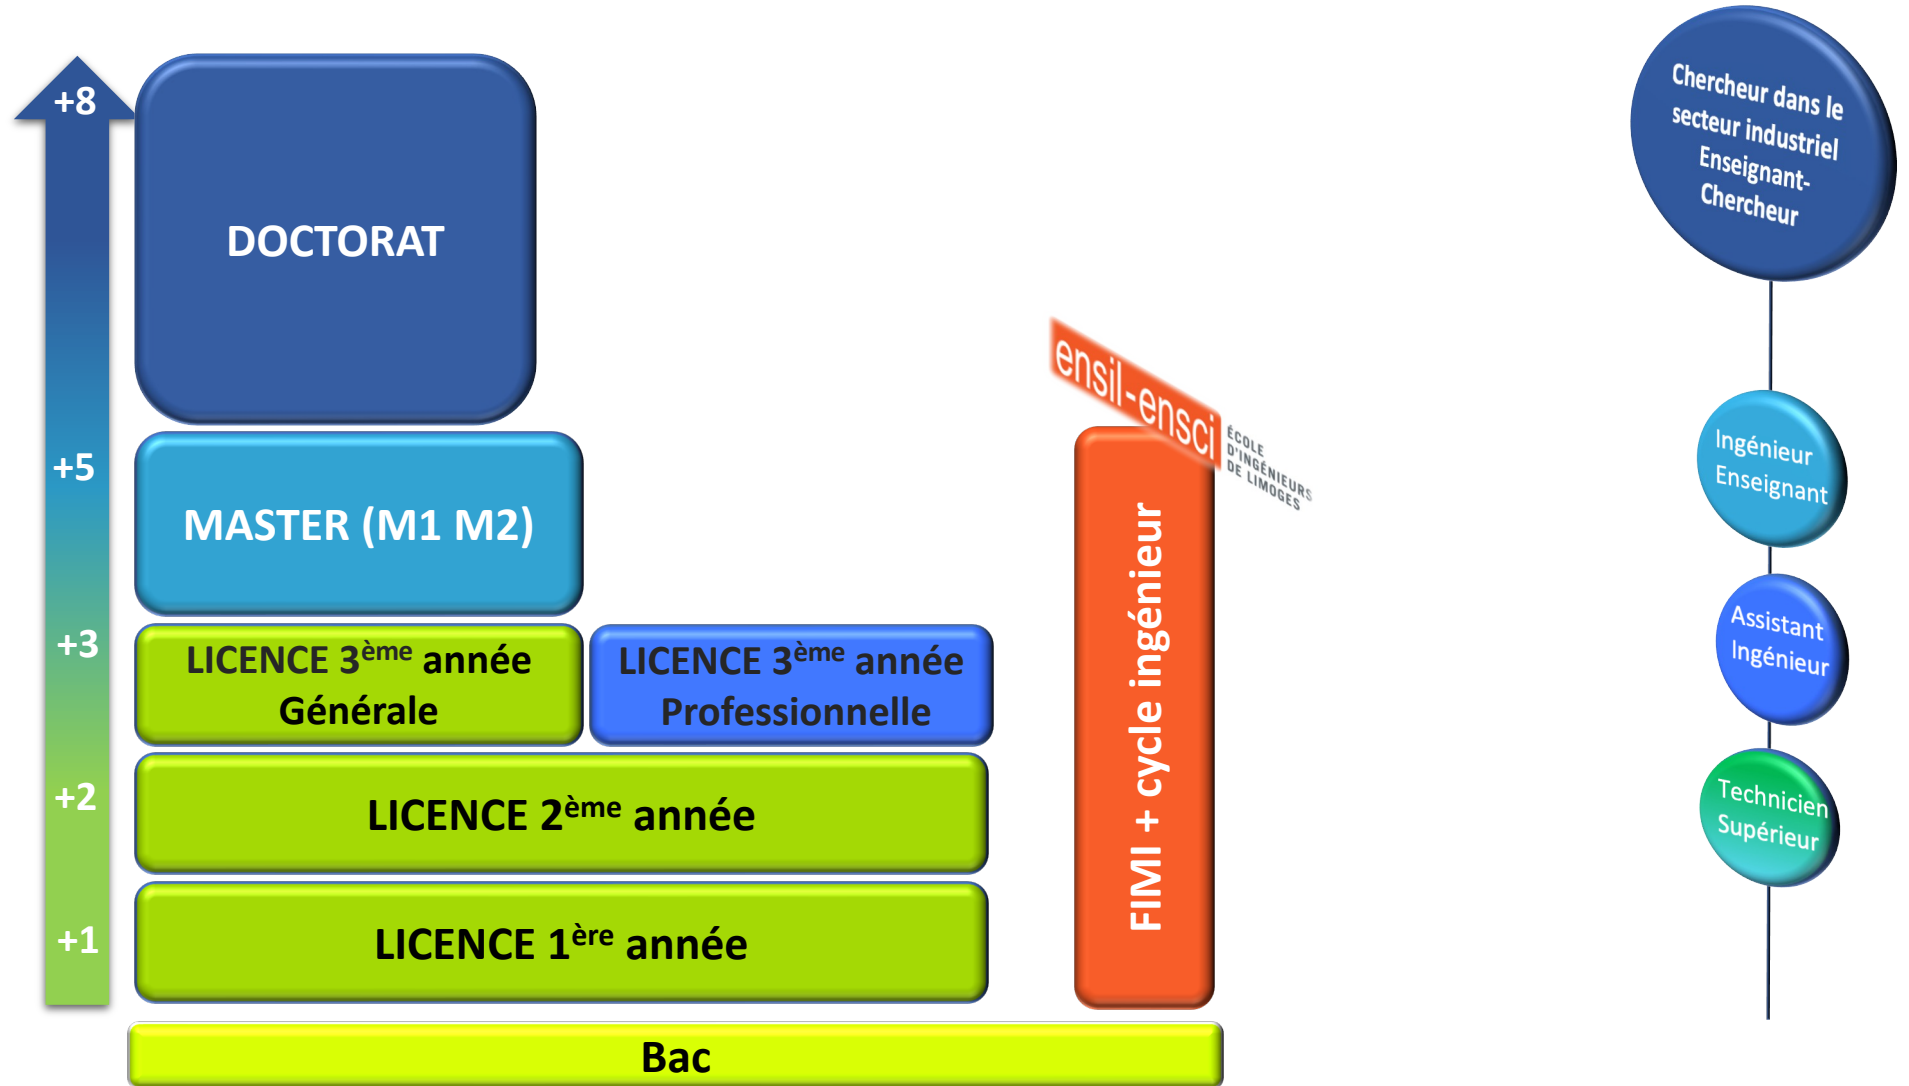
+8

DOCTORAT

+5

MASTER (M1 M2)

+3

LICENCE 3$^{ème}$ année Générale

LICENCE 3$^{ème}$ année Professionnelle

+2

LICENCE 2$^{ème}$ année

+1

LICENCE 1$^{ère}$ année

Bac

ensil-ensci ÉCOLE D'INGÉNIEURS DE LIMOGES

FIMI + cycle ingénieur

Chercheur dans le secteur industriel Enseignant-Chercheur

Ingénieur Enseignant

Assistant Ingénieur

Technicien Supérieur